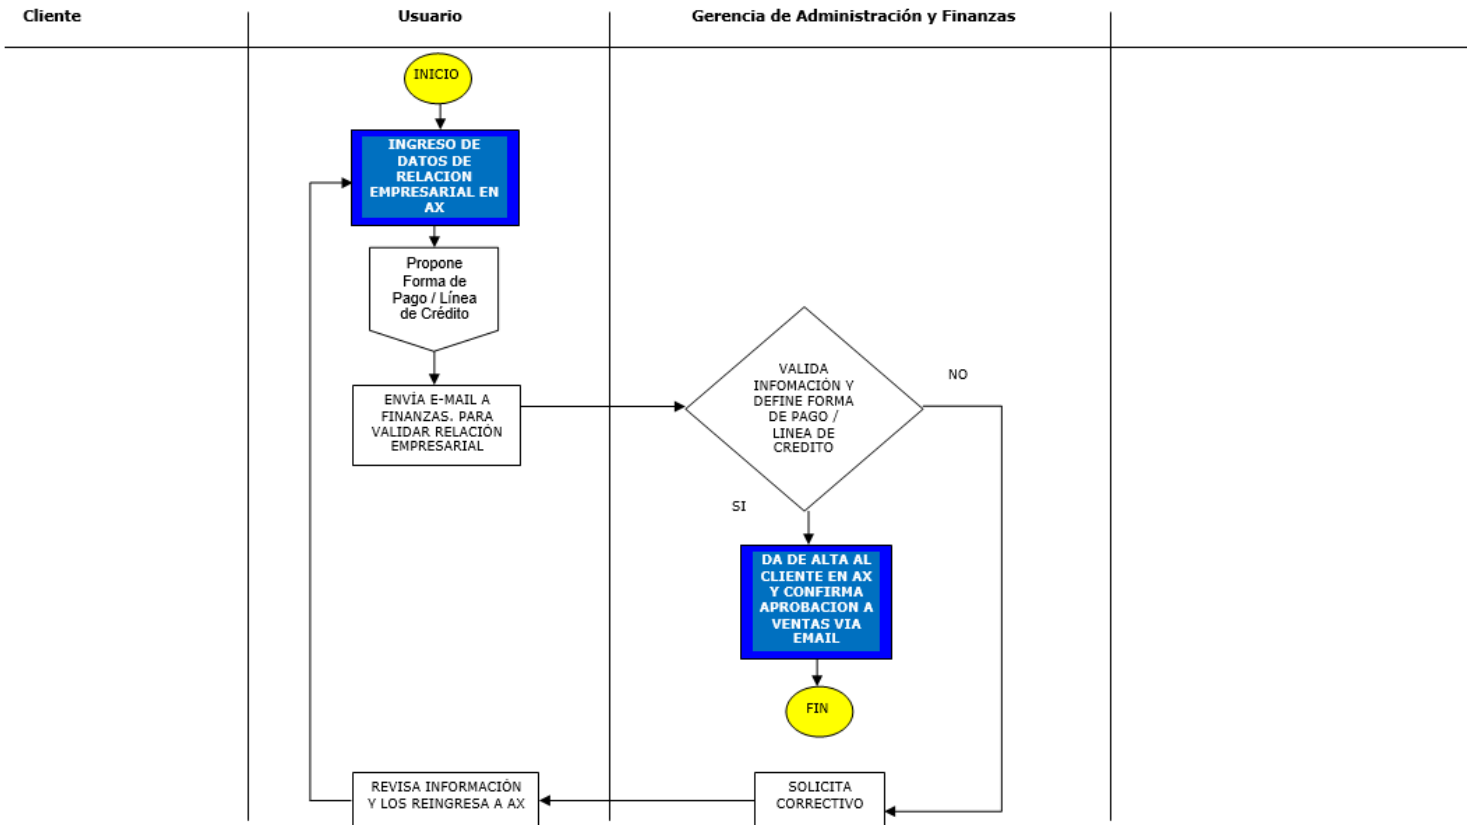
Cliente

Usuario

Gerencia de Administración y Finanzas

INICIO

INGRESO DE DATOS DE RELACION EMPRESARIAL EN AX

Propone Forma de Pago / Línea de Crédito

ENVÍA E-MAIL A FINANZAS. PARA VALIDAR RELACIÓN EMPRESARIAL

VALIDA INFOMACIÓN Y DEFINE FORMA DE PAGO / LINEA DE CREDITO

NO

SI

DA DE ALTA AL CLIENTE EN AX Y CONFIRMA APROBACION A VENTAS VIA EMAIL

FIN

REVISA INFORMACIÓN Y LOS REINGRESA A AX

SOLICITA CORRECTIVO